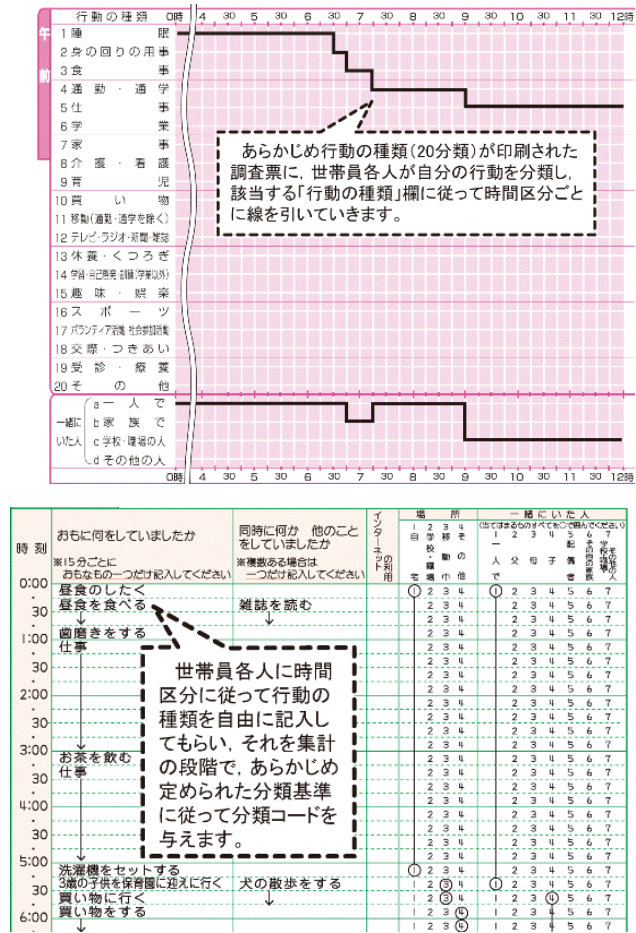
午前

| 行動の種類 | 0時 | 4 | 30 | 5 | 30 | 6 | 30 | 7 | 30 | 8 | 30 | 9 | 30 | 10 | 30 | 11 | 30 | 12時 |
|---|---|---|---|---|---|---|---|---|---|---|---|---|---|---|---|---|---|---|
| 1 睡眠 | | | | | | | | | | | | | | | | | | |
| 2 身の回りの用事 | | | | | | | | | | | | | | | | | | |
| 3 食事 | | | | | | | | | | | | | | | | | | |
| 4 通勤・通学 | | | | | | | | | | | | | | | | | | |
| 5 仕事 | | | | | | | | | | | | | | | | | | |
| 6 学業 | | | | | | | | | | | | | | | | | | |
| 7 家事 | | | | | | | | | | | | | | | | | | |
| 8 介護・看護 | | | | | | | | | | | | | | | | | | |
| 9 育児 | | | | | | | | | | | | | | | | | | |
| 10 買い物 | | | | | | | | | | | | | | | | | | |
| 11 移動(通勤・通学を除く) | | | | | | | | | | | | | | | | | | |
| 12 テレビ・ラジオ・新聞・雑誌 | | | | | | | | | | | | | | | | | | |
| 13 休養・くつろぎ | | | | | | | | | | | | | | | | | | |
| 14 学習・自己啓発・訓練(学業以外) | | | | | | | | | | | | | | | | | | |
| 15 趣味・娯楽 | | | | | | | | | | | | | | | | | | |
| 16 スポーツ | | | | | | | | | | | | | | | | | | |
| 17 ボランティア活動・社会参加活動 | | | | | | | | | | | | | | | | | | |
| 18 交際・つきあい | | | | | | | | | | | | | | | | | | |
| 19 受診・療養 | | | | | | | | | | | | | | | | | | |
| 20 その他 | | | | | | | | | | | | | | | | | | |
| 一緒にいた人 a 一人で | | | | | | | | | | | | | | | | | | |
| b 家族で | | | | | | | | | | | | | | | | | | |
| c 学校・職場の人 | | | | | | | | | | | | | | | | | | |
| d その他の人 | | | | | | | | | | | | | | | | | | |
| | 0時 | 4 | 30 | 5 | 30 | 6 | 30 | 7 | 30 | 8 | 30 | 9 | 30 | 10 | 30 | 11 | 30 | 12時 |

あらかじめ行動の種類(20分類)が印刷された調査票に，世帯員各人が自分の行動を分類し，該当する「行動の種類」欄に従って時間区分ごとに線を引いていきます。

| 時刻 | おもに何をしていましたか ※15分ごとにおもなもの一つだけ記入してください | 同時に何か 他のことをしていましたか ※複数ある場合は一つだけ記入してください | インターネットの利用 | 場所 1 自宅 2 学校・職場 3 移動中 4 その他 | 一緒にいた人(当てはまるものすべてを○で囲んでください) 1 一人で 2 父 3 母 4 子 5 配偶者 6 その他の家族 7 学校・職場の人その他の人 |
|---|---|---|---|---|---|
| 0:00 | 昼食のしたく | | | ①2 3 4 | ①2 3 4 5 6 7 |
| 30 | 昼食を食べる | 雑誌を読む | | 1 2 3 4 | 1 2 3 4 5 6 7 |
| 1:00 | 歯磨きをする 仕事 | | | 1 2 3 4 | 1 2 3 4 5 6 7 |
| 30 | | | | 1 2 3 4 | 1 2 3 4 5 6 7 |
| 2:00 | | | | 1 2 3 4 | 1 2 3 4 5 6 7 |
| 30 | | | | 1 2 3 4 | 1 2 3 4 5 6 7 |
| 3:00 | お茶を飲む 仕事 | | | 1 2 3 4 | 1 2 3 4 5 6 7 |
| 30 | | | | 1 2 3 4 | 1 2 3 4 5 6 7 |
| 4:00 | | | | 1 2 3 4 | 1 2 3 4 5 6 7 |
| 30 | | | | 1 2 3 4 | 1 2 3 4 5 6 7 |
| 5:00 | 洗濯機をセットする | | | ①2 3 4 | 1 2 3 4 5 6 7 |
| 30 | 3歳の子供を保育園に迎えに行く | 犬の散歩をする | | 1 2 ③ 4 | ① 2 3 4 5 6 7 |
| | 買い物に行く | | | 1 2 ③ 4 | 1 2 3 ④ 5 6 7 |
| 6:00 | 買い物をする | | | 1 2 3 ④ | 1 2 3 4 5 6 7 |

世帯員各人に時間区分に従って行動の種類を自由に記入してもらい，それを集計の段階で，あらかじめ定められた分類基準に従って分類コードを与えます。